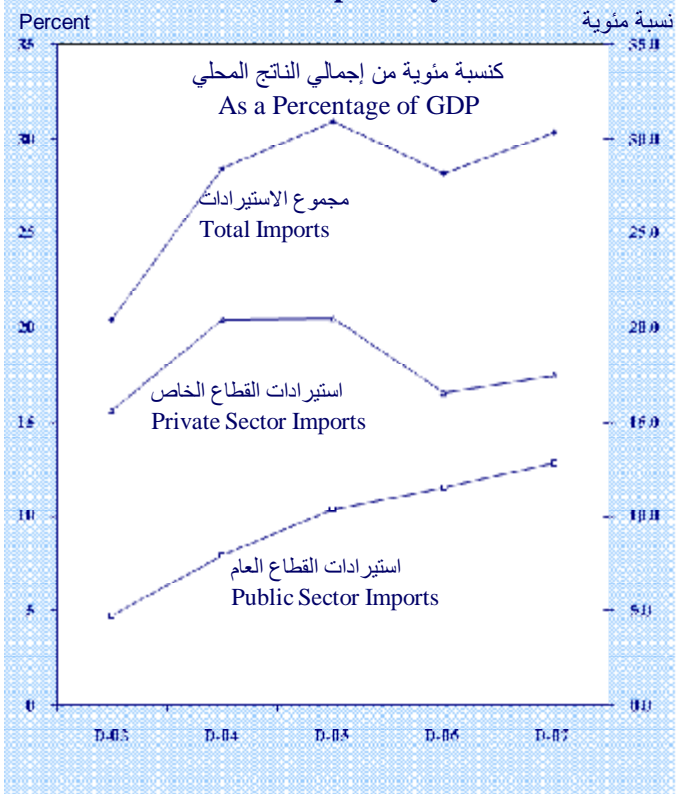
Percent
نسبة مئوية

كنسبة مئوية من إجمالي الناتج المحلي
As a Percentage of GDP

مجموع الاستيرادات
Total Imports

استيرادات القطاع الخاص
Private Sector Imports

استيرادات القطاع العام
Public Sector Imports

35
30
25
20
15
10
5
0

35.0
30.0
25.0
20.0
15.0
10.0
5.0
0.0

D-03
D-04
D-05
D-06
D-07